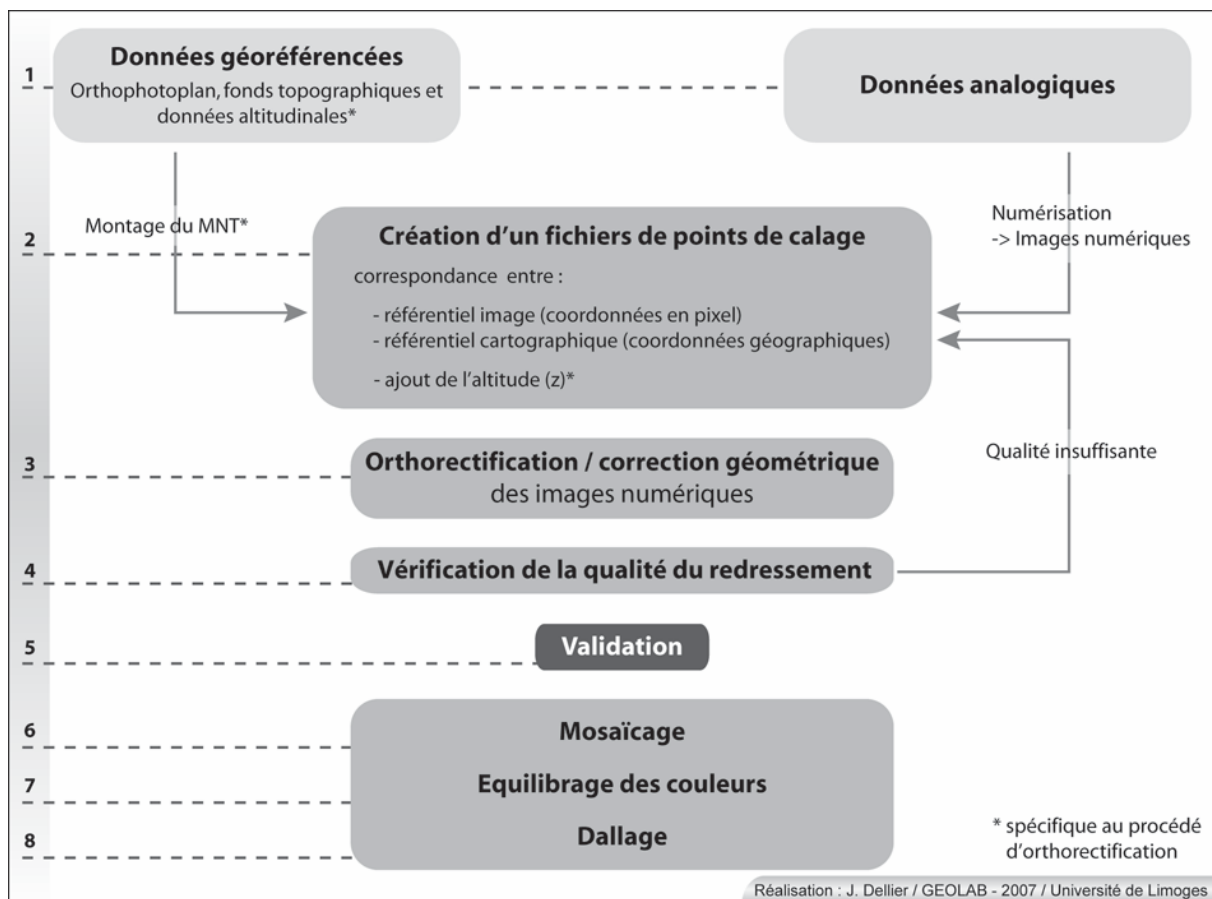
1

Données géoréférencées

Orthophotoplan, fonds topographiques et données altitudinales*

Données analogiques

2

Montage du MNT*

Création d'un fichiers de points de calage

correspondance entre :

- référentiel image (coordonnées en pixel)
- référentiel cartographique (coordonnées géographiques)

- ajout de l'altitude (z)*

Numérisation
-> Images numériques

3

Orthorectification / correction géométrique des images numériques

Qualité insuffisante

4

Vérification de la qualité du redressement

5

Validation

6

Mosaïcage

7

Equilibrage des couleurs

8

Dallage

* spécifique au procédé d'orthorectification

Réalisation : J. Dellier / GEOLAB - 2007 / Université de Limoges